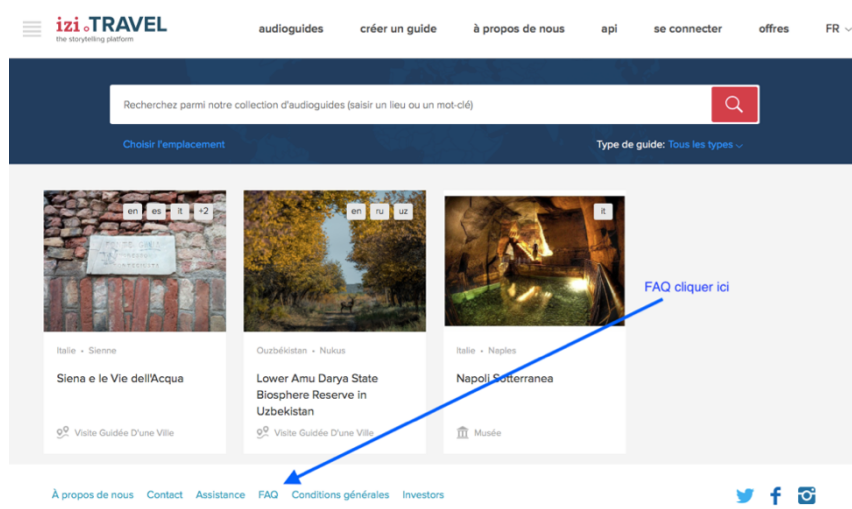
izi.TRAVEL
the storytelling platform

audioguides créer un guide à propos de nous api se connecter offres FR

Recherchez parmi notre collection d'audioguides (saisir un lieu ou un mot-clé)

Choisir l'emplacement

Type de guide: Tous les types

en es it +2

Italie • Sienne

Siena e le Vie dell'Acqua

Visite Guidée D'une Ville

en ru uz

Ouzbékistan • Nukus

Lower Amu Darya State Biosphere Reserve in Uzbekistan

Visite Guidée D'une Ville

it

Italie • Naples

Napoli Sotterranea

Musée

FAQ cliquer ici

À propos de nous Contact Assistance FAQ Conditions générales Investors